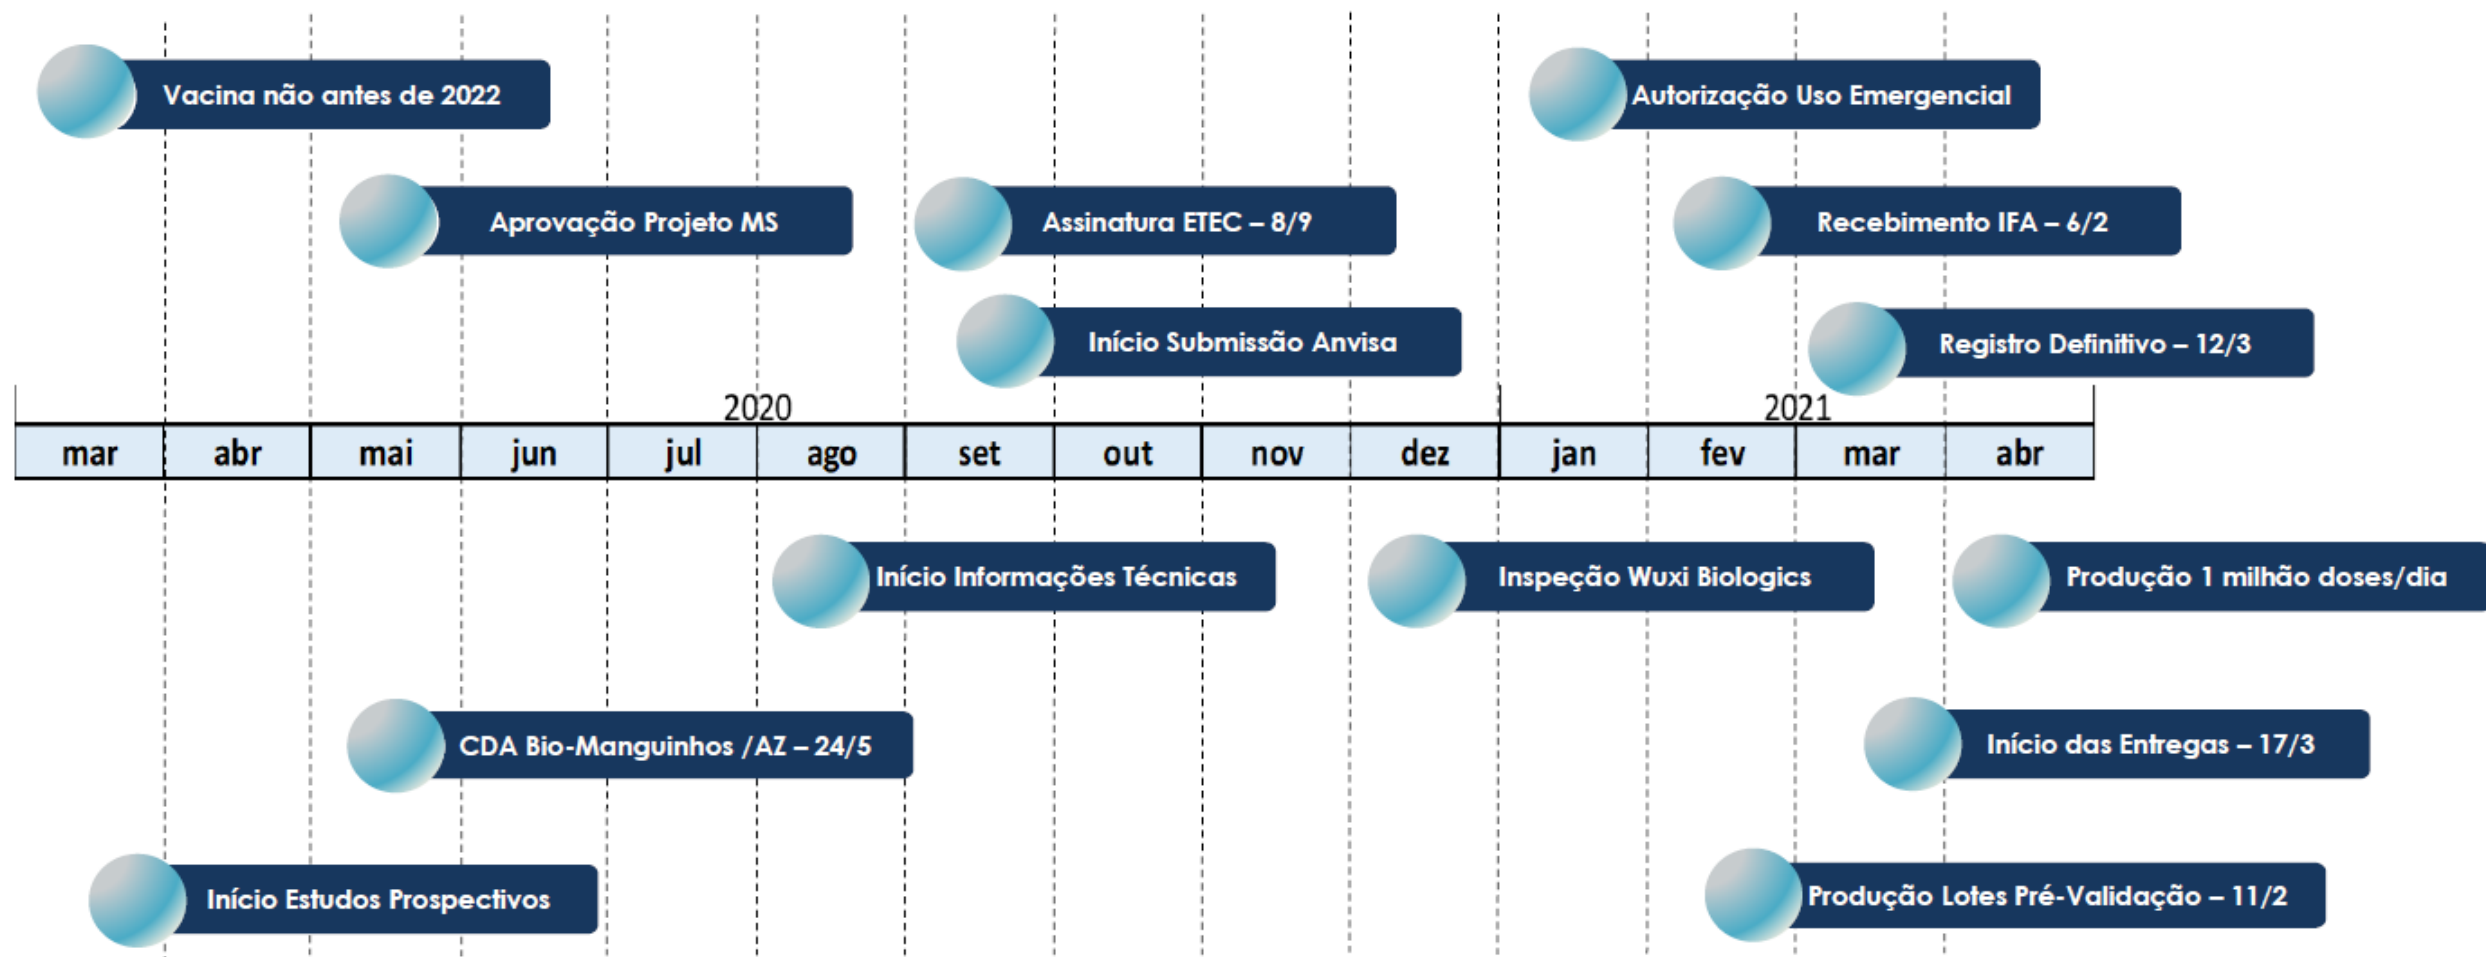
Vacina não antes de 2022

Autorização Uso Emergencial

Aprovação Projeto MS

Assinatura ETEC – 8/9

Recebimento IFA – 6/2

Início Submissão Anvisa

Registro Definitivo – 12/3

2020

2021

| mar | abr | mai | jun | jul | ago | set | out | nov | dez | jan | fev | mar | abr |
|---|---|---|---|---|---|---|---|---|---|---|---|---|---|

Início Informações Técnicas

Inspeção Wuxi Biologics

Produção 1 milhão doses/dia

CDA Bio-Manguinhos /AZ – 24/5

Início das Entregas – 17/3

Início Estudos Prospectivos

Produção Lotes Pré-Validação – 11/2